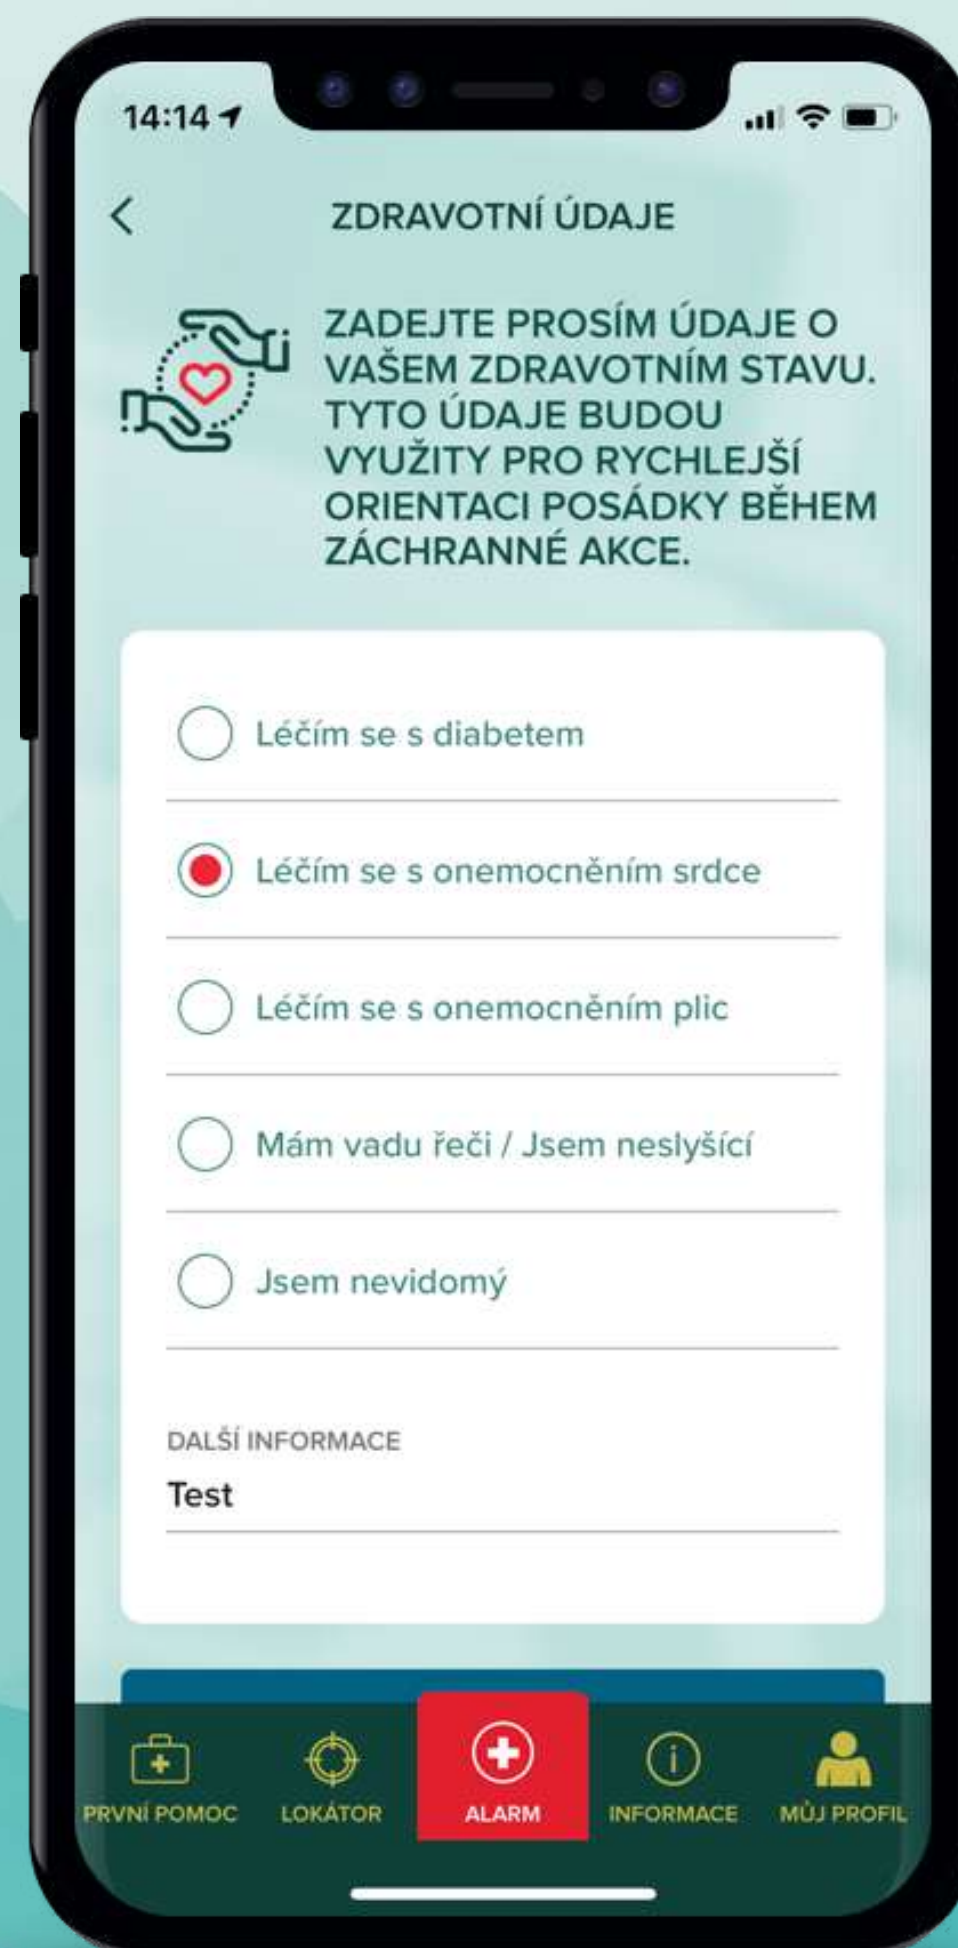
14:14

ZDRAVOTNÍ ÚDAJE

ZADEJTE PROSÍM ÚDAJE O VAŠEM ZDRAVOTNÍM STAVU. TYTO ÚDAJE BUDOU VYUŽITY PRO RYCHLEJŠÍ ORIENTACI POSÁDKY BĚHEM ZÁCHRANNÉ AKCE.

Léčím se s diabetem

Léčím se s onemocněním srdce

Léčím se s onemocněním plic

Mám vadu řeči / Jsem neslyšící

Jsem nevidomý

DALŠÍ INFORMACE
Test

PRVNÍ POMOC
LOKÁTOR
ALARM
INFORMACE
MŮJ PROFIL